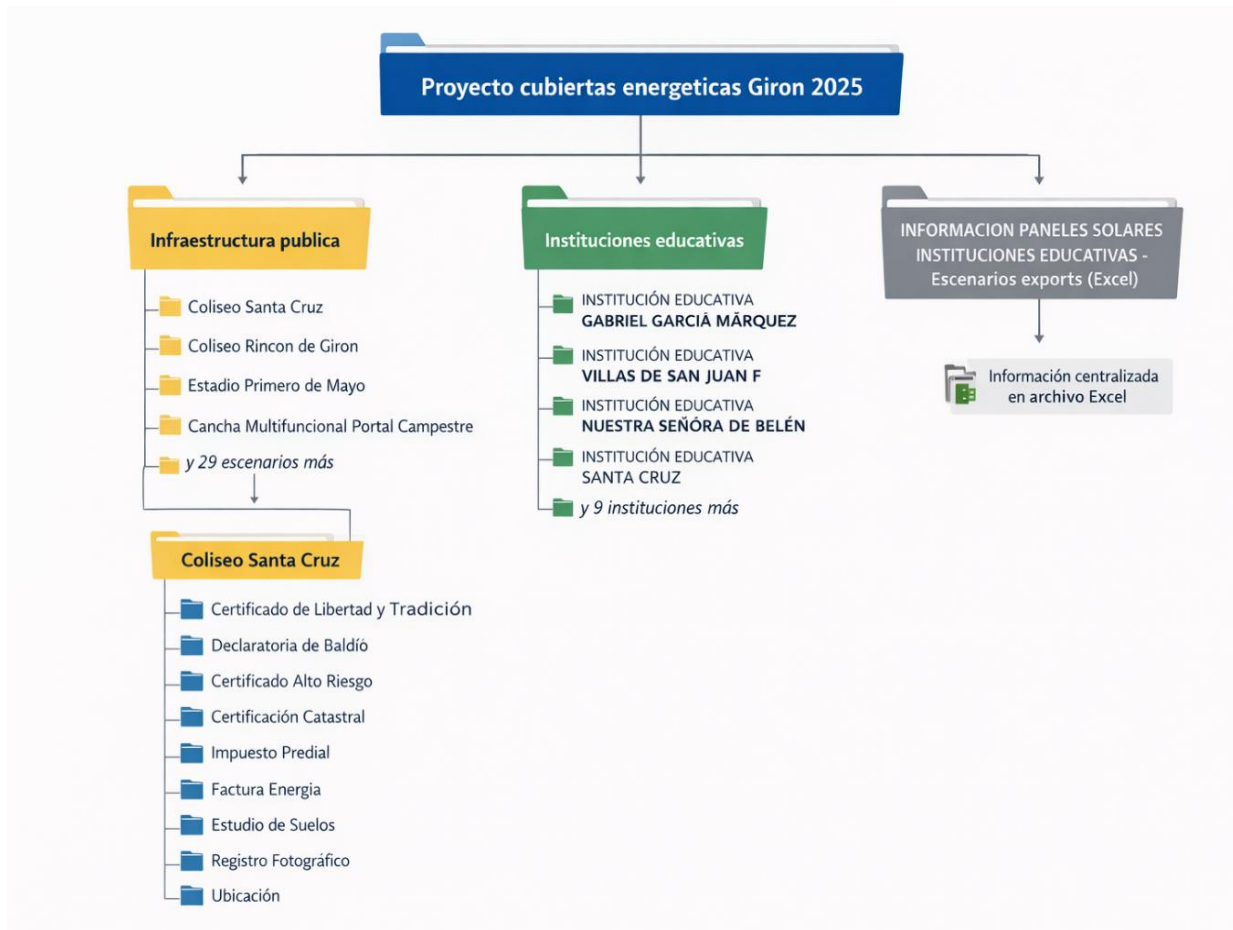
Proyecto cubiertas energeticas Giron 2025

Infraestructura publica

Coliseo Santa Cruz

Coliseo Rincon de Giron

Estadio Primero de Mayo

Cancha Multifuncional Portal Campestre

y 29 escenarios más

Coliseo Santa Cruz

Certificado de Libertad y Tradición

Declaratoria de Baldío

Certificado Alto Riesgo

Certificación Catastral

Impuesto Predial

Factura Energia

Estudio de Suelos

Registro Fotográfico

Ubicación

Instituciones educativas

INSTITUCIÓN EDUCATIVA GABRIEL GARCIÁ MÃRQUEZ

INSTITUCIÓN EDUCATIVA VILLAS DE SAN JUAN F

INSTITUCIÓN EDUCATIVA NUESTRA SEÑÓRA DE BELÉN

INSTITUCIÓN EDUCATIVA SANTA CRUZ

y 9 instituciones más

INFORMACION PANELES SOLARES INSTITUCIONES EDUCATIVAS - Escenarios exports (Excel)

Información centralizada en archivo Excel